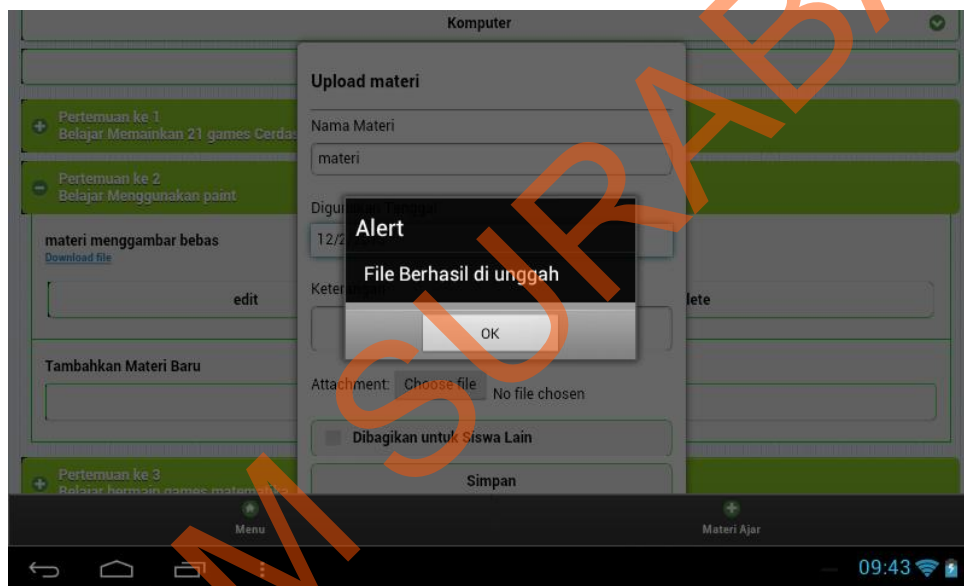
Komputer

Pertemuan ke 1
Belajar Memainkan 21 games Cerdas

Pertemuan ke 2
Belajar Menggunakan paint

materi menggambar bebas
Download file

edit

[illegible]lete

Tambahkan Materi Baru

Pertemuan ke 3
Belajar bermain games matematika

Upload materi

Nama Materi

materi

Digu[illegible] Tanggal

12/2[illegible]

Keter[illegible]

Alert

File Berhasil di unggah

OK

Attachment: Choose file No file chosen

Dibagikan untuk Siswa Lain

Simpan

Menu

Materi Ajar

09:43

STIKOM SURABAYA